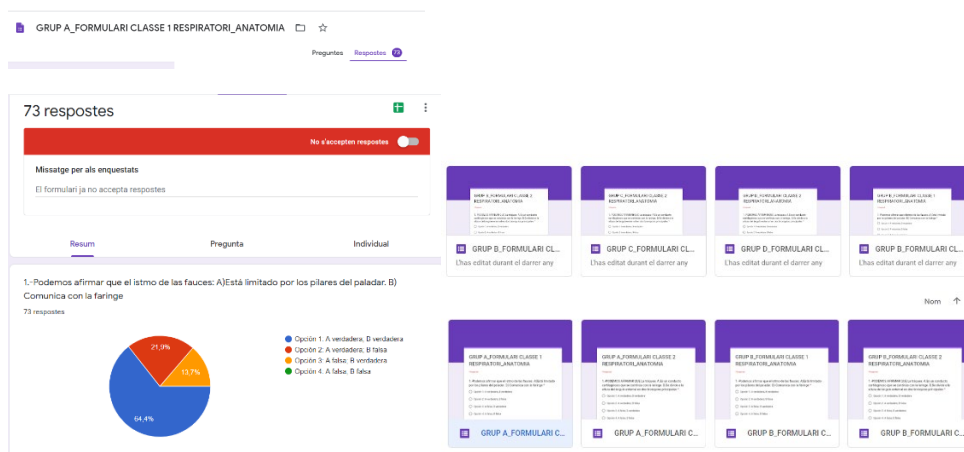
GRUP A_FORMULARI CLASSE 1 RESPIRATORI_ANATOMIA

Preguntes Respostes 73

73 respostes

No s'accepten respostes

Missatge per als enquestats

El formulari ja no accepta respostes

Resum Pregunta Individual

1.-Podemos afirmar que el istmo de las fauces: A)Está limitado por los pilares del paladar. B) Comunica con la faringe

73 respostes

Opción 1. A verdadera, B verdadera
Opción 2: A verdadera, B falsa
Opción 3: A falsa, B verdadera
Opción 4. A falsa, B falsa

21,9%
13,7%
64,4%

GRUP B_FORMULARI CL...
L'has editat durant el darrer any

GRUP C_FORMULARI CL...
L'has editat durant el darrer any

GRUP D_FORMULARI CL...
L'has editat durant el darrer any

GRUP B_FORMULARI CL...
L'has editat durant el darrer any

Nom

GRUP A_FORMULARI CLASSE 1 RESPIRATORI_ANATOMIA
GRUP A_FORMULARI C...

GRUP A_FORMULARI CLASSE 2 RESPIRATORI_ANATOMIA
GRUP A_FORMULARI C...

GRUP B_FORMULARI CLASSE 1 RESPIRATORI_ANATOMIA
GRUP B_FORMULARI C...

GRUP B_FORMULARI CLASSE 2 RESPIRATORI_ANATOMIA
GRUP B_FORMULARI C...